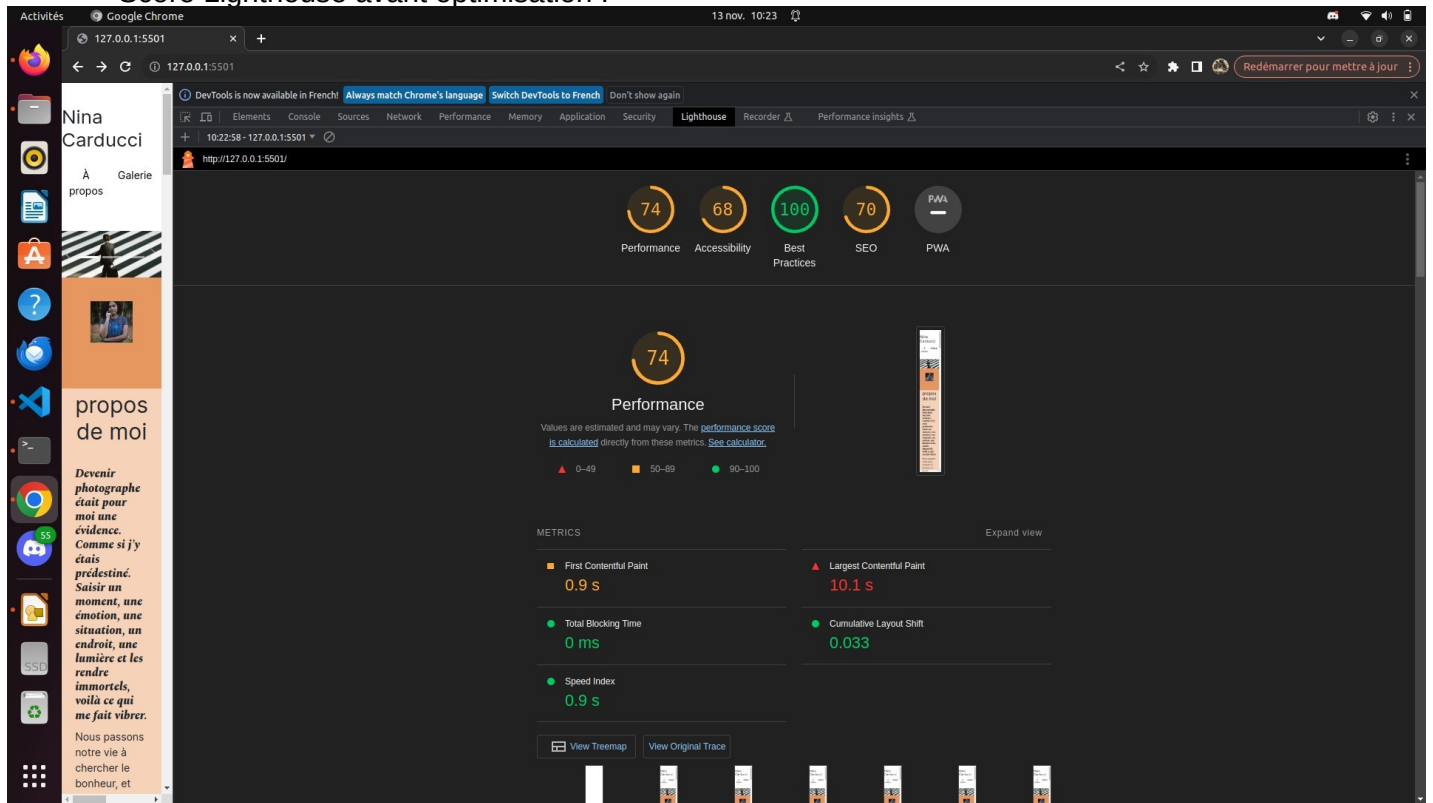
Score Lighthouse avant optimisation :

Activités Google Chrome 13 nov. 10:23

127.0.0.1:5501

127.0.0.1:5501

Redémarrer pour mettre à jour

Nina Carducci

À propos Galerie

propos de moi

Devenir photographe était pour moi une évidence. Comme si j'y étais prédestiné. Saisir un moment, une émotion, une situation, un endroit, une lumière et les rendre immortels, voilà ce qui me fait vibrer.

Nous passons notre vie à chercher le bonheur, et

DevTools is now available in French! Always match Chrome's language Switch DevTools to French Don't show again

Elements Console Sources Network Performance Memory Application Security Lighthouse Recorder Performance insights

10:22:58 - 127.0.0.1:5501

http://127.0.0.1:5501/

74 Performance
68 Accessibility
100 Best Practices
70 SEO
PWA PWA

74

Performance

Values are estimated and may vary. The performance score is calculated directly from these metrics. See calculator.

0–49 50–89 90–100

METRICS Expand view

First Contentful Paint
0.9 s

Largest Contentful Paint
10.1 s

Total Blocking Time
0 ms

Cumulative Layout Shift
0.033

Speed Index
0.9 s

View Treemap View Original Trace